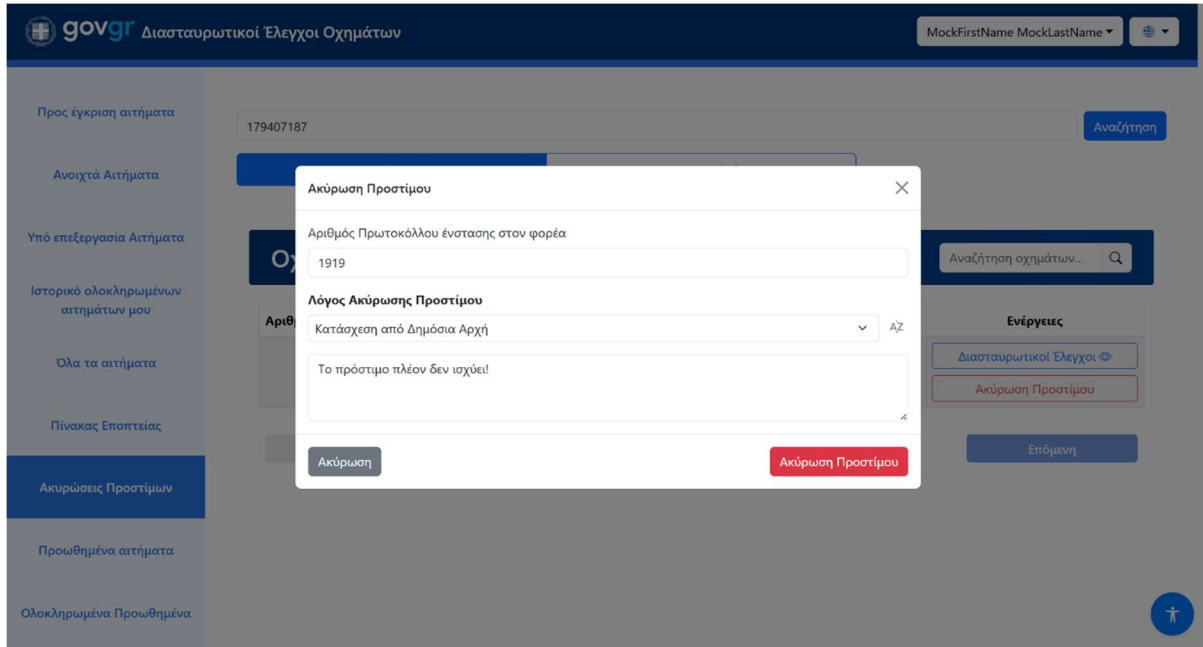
govgr Διασταυρωτικοί Έλεγχοι Οχημάτων

MockFirstName MockLastName

Προς έγκριση αιτήματα

Ανοιχτά Αιτήματα

Υπό επεξεργασία Αιτήματα

Ιστορικό ολοκληρωμένων αιτημάτων μου

Όλα τα αιτήματα

Πίνακας Εποπτείας

Ακυρώσεις Προστίμων

Προωθημένα αιτήματα

Ολοκληρωμένα Προωθημένα

179407187

Αναζήτηση

Οχ

Αναζήτηση οχημάτων...

Αριθ

Ενέργειες

Διασταυρωτικοί Έλεγχοι

Ακύρωση Προστίμου

Επόμενη

Ακύρωση Προστίμου

Αριθμός Πρωτοκόλλου ένστασης στον φορέα

1919

Λόγος Ακύρωσης Προστίμου

Κατάσχεση από Δημόσια Αρχή

AZ

Το πρόστιμο πλέον δεν ισχύει!

Ακύρωση

Ακύρωση Προστίμου